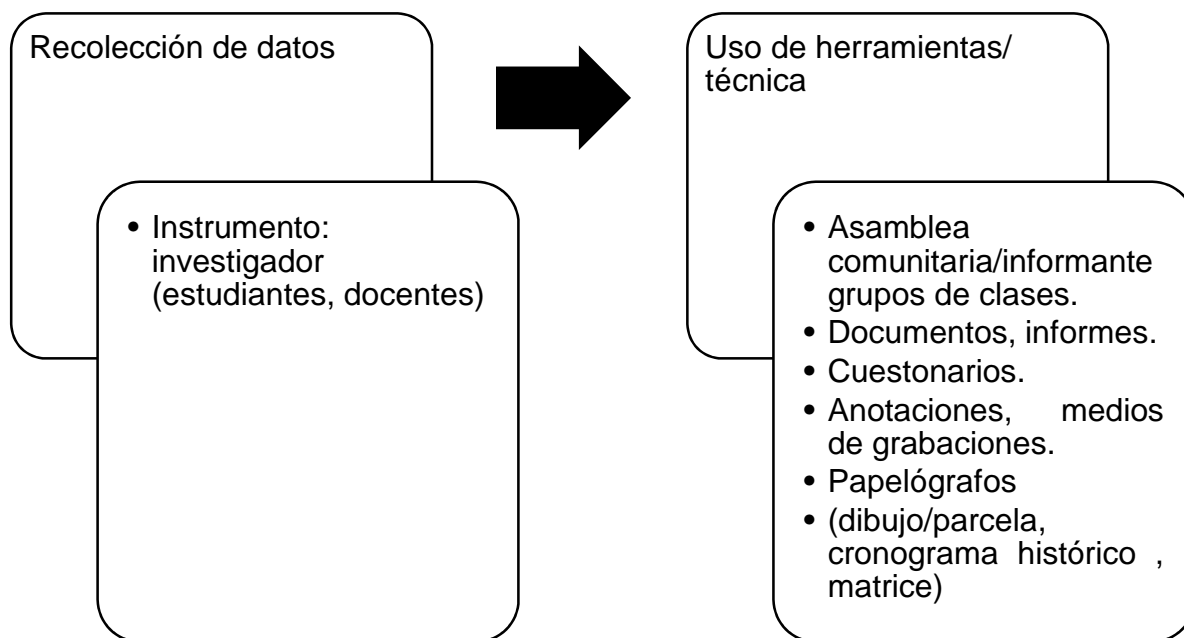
Recolección de datos

• Instrumento: investigador (estudiantes, docentes)

Uso de herramientas/ técnica

• Asamblea comunitaria/informante grupos de clases.
• Documentos, informes.
• Cuestonarios.
• Anotaciones, medios de grabaciones.
• Papelógrafos
• (dibujo/parcela, cronograma histórico , matrice)